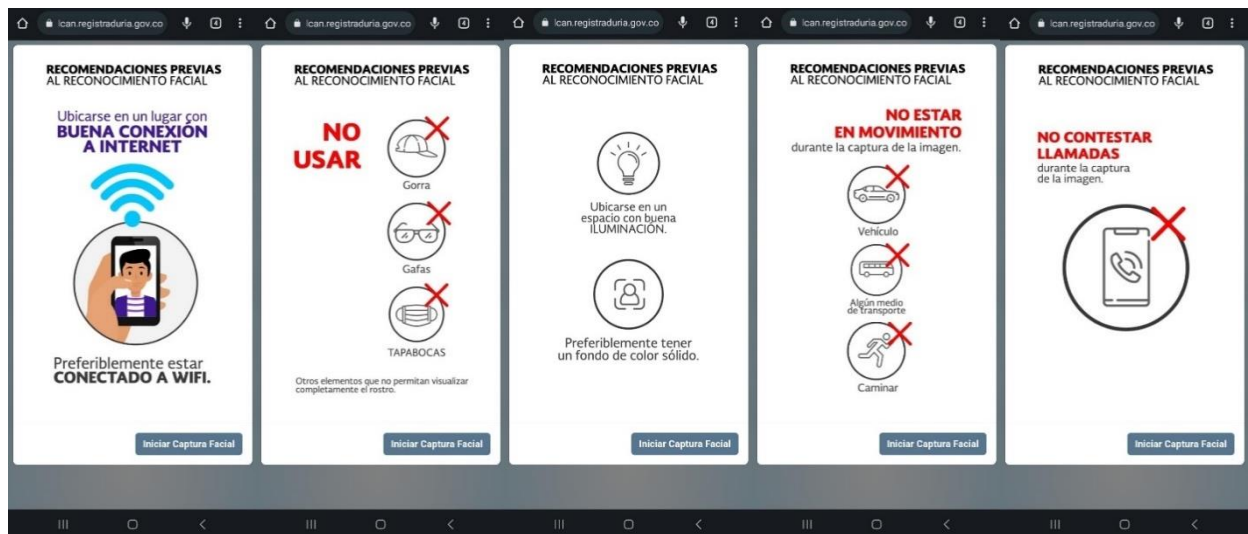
lcan.registraduria.gov.co

RECOMENDACIONES PREVIAS
AL RECONOCIMIENTO FACIAL

Ubicarse en un lugar con
BUENA CONEXIÓN A INTERNET

Preferiblemente estar
CONECTADO A WIFI.

Iniciar Captura Facial

lcan.registraduria.gov.co

RECOMENDACIONES PREVIAS
AL RECONOCIMIENTO FACIAL

NO USAR

Gorra

Gafas

TAPABOCAS

Otros elementos que no permitan visualizar completamente el rostro.

Iniciar Captura Facial

lcan.registraduria.gov.co

RECOMENDACIONES PREVIAS
AL RECONOCIMIENTO FACIAL

Ubicarse en un espacio con buena ILUMINACIÓN.

Preferiblemente tener un fondo de color sólido.

Iniciar Captura Facial

lcan.registraduria.gov.co

RECOMENDACIONES PREVIAS
AL RECONOCIMIENTO FACIAL

NO ESTAR
EN MOVIMIENTO
durante la captura de la imagen.

Vehículo

Algún medio de transporte

Caminar

Iniciar Captura Facial

lcan.registraduria.gov.co

RECOMENDACIONES PREVIAS
AL RECONOCIMIENTO FACIAL

NO CONTESTAR
LLAMADAS
durante la captura de la imagen.

Iniciar Captura Facial